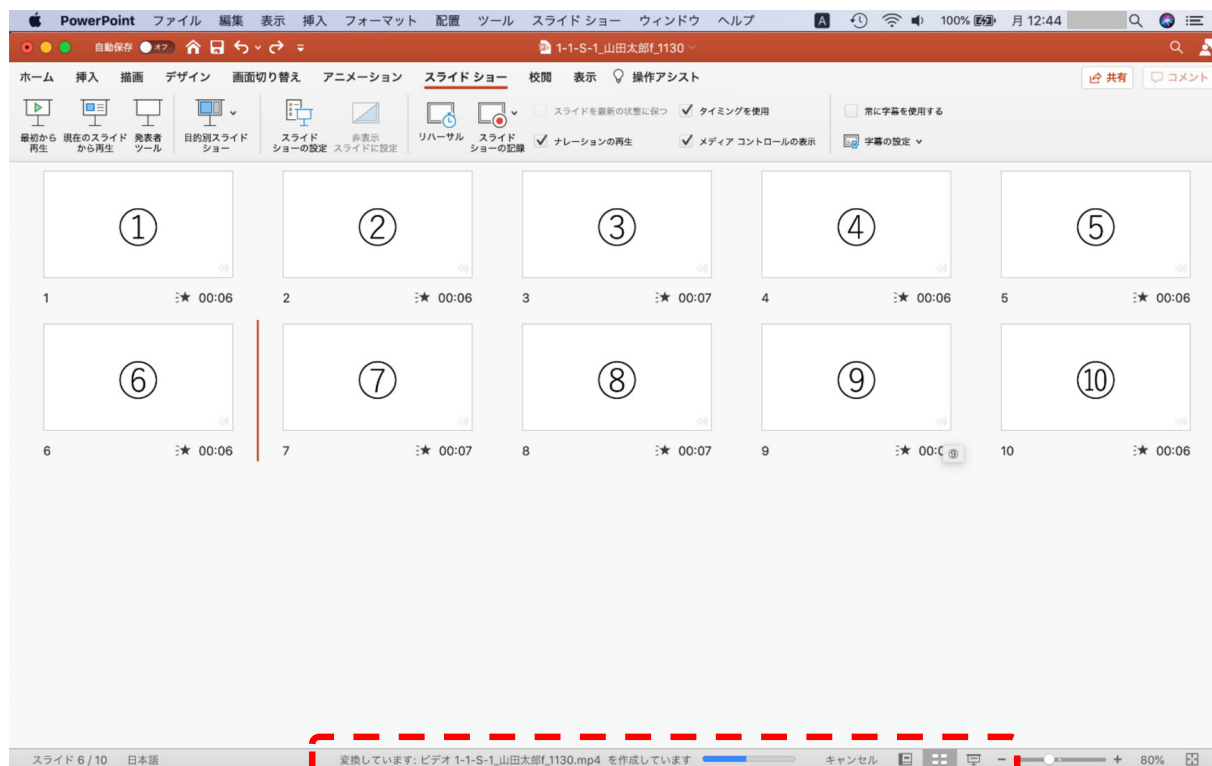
PowerPoint ファイル 編集 表示 挿入 フォーマット 配置 ツール スライド ショー ウィンドウ ヘルプ
A 100% 月 12:44

自動保存 オフ
1-1-S-1_山田太郎f_1130

ホーム 挿入 描画 デザイン 画面切り替え アニメーション スライド ショー 校閲 表示 操作アシスト
共有 コメント

最初から再生 現在のスライドから再生 発表者ツール 目的別スライドショー スライドショーの設定 非表示スライドに設定 リハーサル スライドショーの記録
スライドを最新の状態に保つ
ナレーションの再生
タイミングを使用
メディア コントロールの表示
常に字幕を使用する
字幕の設定

①
1 00:06
②
2 00:06
③
3 00:07
④
4 00:06
⑤
5 00:06
⑥
6 00:06
⑦
7 00:07
⑧
8 00:07
⑨
9 00:0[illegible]
⑩
10 00:06

スライド 6 / 10 日本語
変換しています: ビデオ 1-1-S-1_山田太郎f_1130.mp4 を作成しています
キャンセル
80%